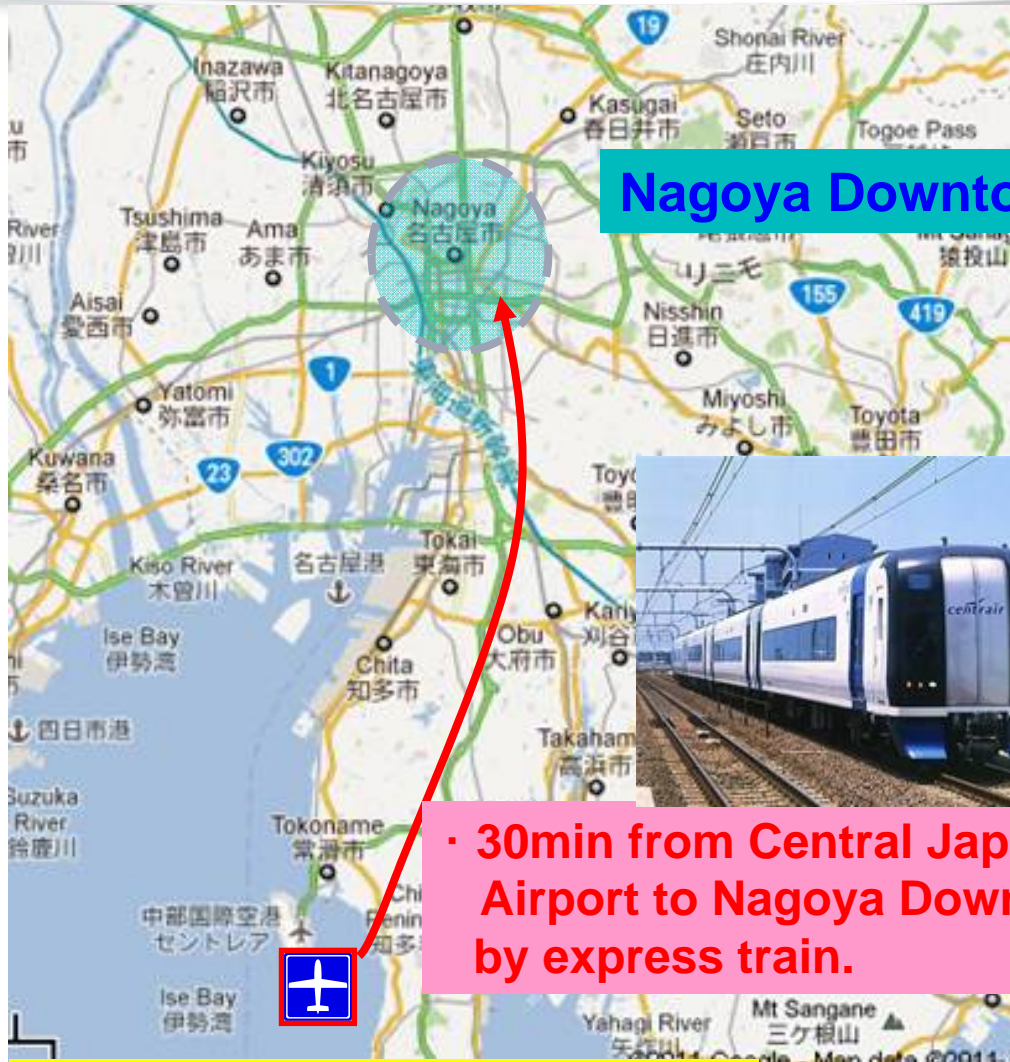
Nagoya Downto

· 30min from Central Jap
Airport to Nagoya Dow
by express train.

19
Shonai River
庄内川
Inazawa
稲沢市
Kitanagoya
北名古屋市
Kasugai
春日井市
Seto
瀬戸市
Togoe Pass
Kiyosu
清須市
Nagoya
名古屋市
Tsushima
津島市
Ama
あま市
River
Aisai
愛西市
リニモ
155
419
Nisshin
日進市
1
Yatomi
弥富市
Miyoshi
みよし市
Toyota
豊田市
Kuwana
桑名市
23
302
Toyo
Tokai
東海市
Kiso River
木曽川
名古屋港
Kari
Ise Bay
伊勢湾
Obu
大府市
Chita
知多市
四日市港
Takaham
高浜市
Suzuka
River
鈴鹿川
Tokoname
常滑市
中部国際空港
セントレア
Ise Bay
伊勢湾
Yahagi River
矢作川
Mt Sangane
三ケ根山
centrair